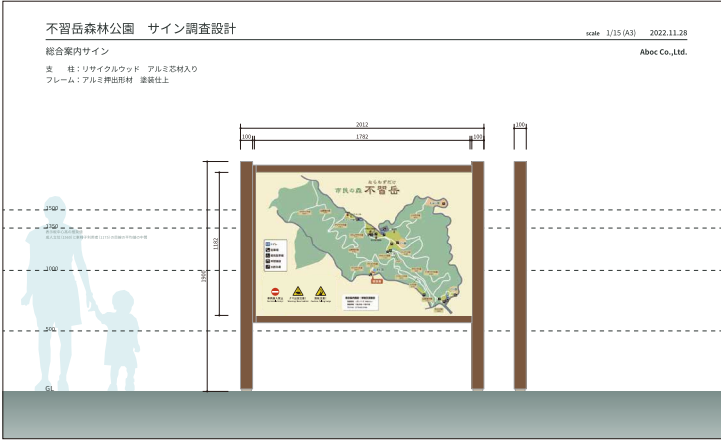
不習岳森林公園　サイン調査設計

scale 1/15 (A3)　2022.11.28

総合案内サイン

Aboc Co.,Ltd.

支　　柱：リサイクルウッド　アルミ芯材入り
フレーム：アルミ押出形材　塗装仕上

2012

100　1782　100

100

1500

1350

1000

500

GL

1182

1980

市民の森 不習岳

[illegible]